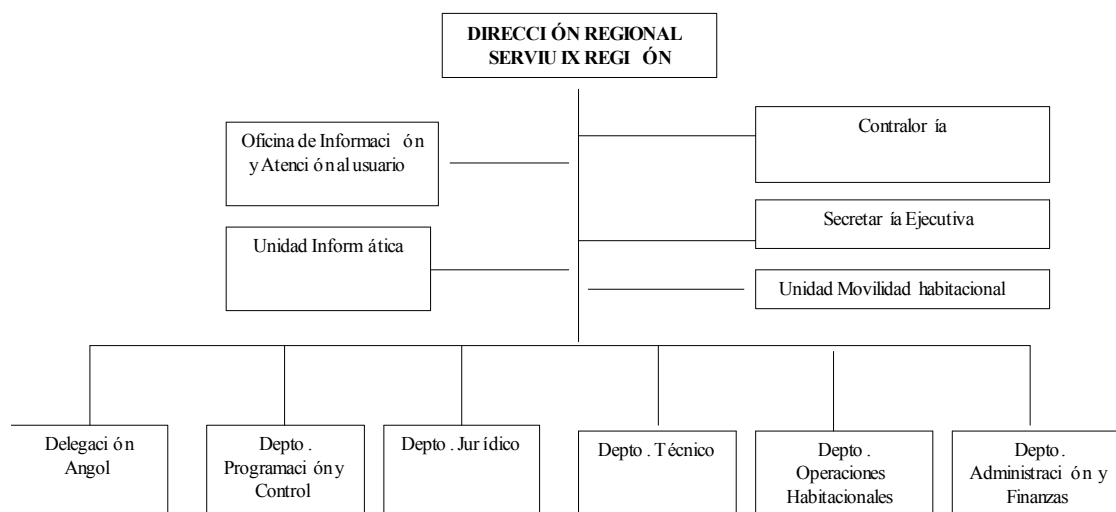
DIRECCIÓN REGIONAL
SERVIU IX REGIÓN

Oficina de Información y Atención al usuario

Contraloría

Secretaría Ejecutiva

Unidad Informática

Unidad Movilidad habitacional

Delegación Angol

Depto. Programación y Control

Depto. Jurídico

Depto. Técnico

Depto. Operaciones Habitacionales

Depto. Administración y Finanzas